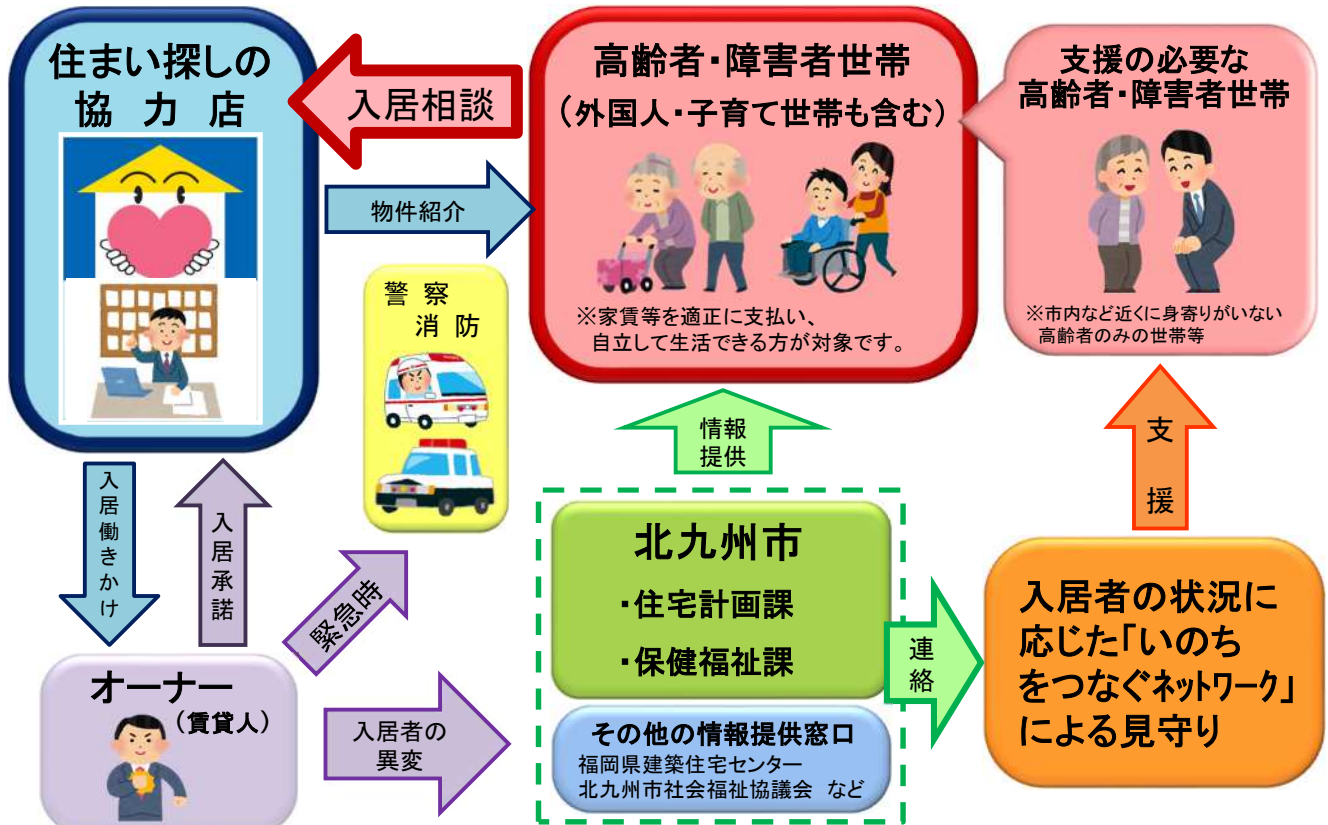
住まい探しの協力店

入居相談

物件紹介

高齢者・障害者世帯
（外国人・子育て世帯も含む）

※家賃等を適正に支払い、自立して生活できる方が対象です。

支援の必要な高齢者・障害者世帯

※市内など近くに身寄りがいない高齢者のみの世帯等

警察
消防

情報提供

支援

入居働きかけ

入居承諾

緊急時

北九州市
・住宅計画課
・保健福祉課

連絡

入居者の状況に応じた「いのちをつなぐネットワーク」による見守り

オーナー
（賃貸人）

入居者の異変

その他の情報提供窓口
福岡県建築住宅センター
北九州市社会福祉協議会 など